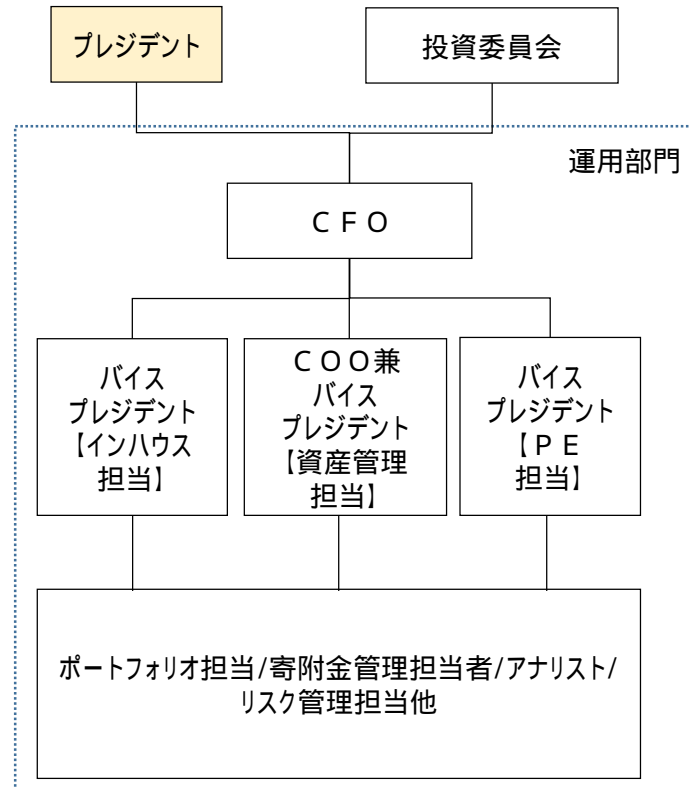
プレジデント

投資委員会

運用部門

CFO

バイス
プレジデント
【インハウス
担当】

COO兼
バイス
プレジデント
【資産管理
担当】

バイス
プレジデント
【PE
担当】

ポートフォリオ担当/寄附金管理担当者/アナリスト/
リスク管理担当他